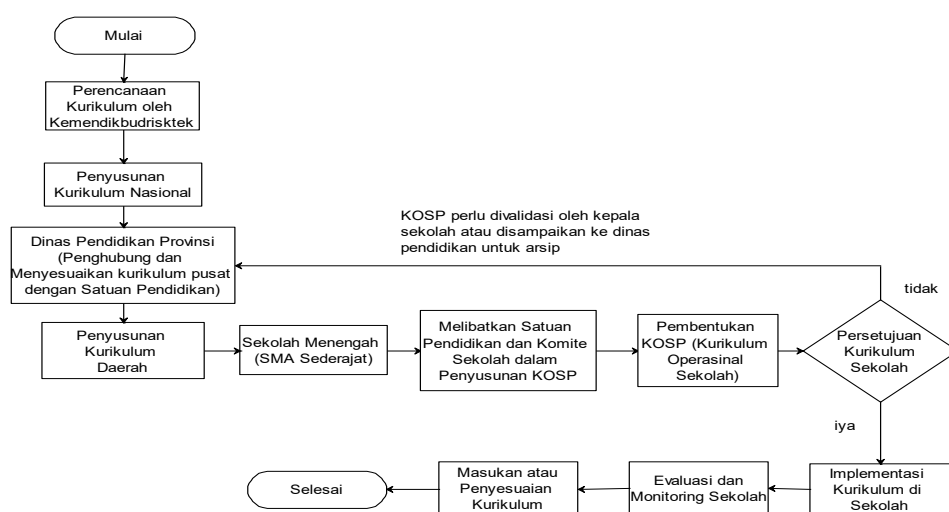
Mulai

Perencanaan Kurikulum oleh Kemendikbudrisktek

Penyusunan Kurikulum Nasional

Dinas Pendidikan Provinsi (Penghubung dan Menyesuaikan kurikulum pusat dengan Satuan Pendidikan)

KOSP perlu divalidasi oleh kepala sekolah atau disampaikan ke dinas pendidikan untuk arsip

tidak

Penyusunan Kurikulum Daerah

Sekolah Menengah (SMA Sederajat)

Melibatkan Satuan Pendidikan dan Komite Sekolah dalam Penyusunan KOSP

Pembentukan KOSP (Kurikulum Operasinal Sekolah)

Persetujuan Kurikulum Sekolah

iya

Selesai

Masukan atau Penyesuaian Kurikulum

Evaluasi dan Monitoring Sekolah

Implementasi Kurikulum di Sekolah